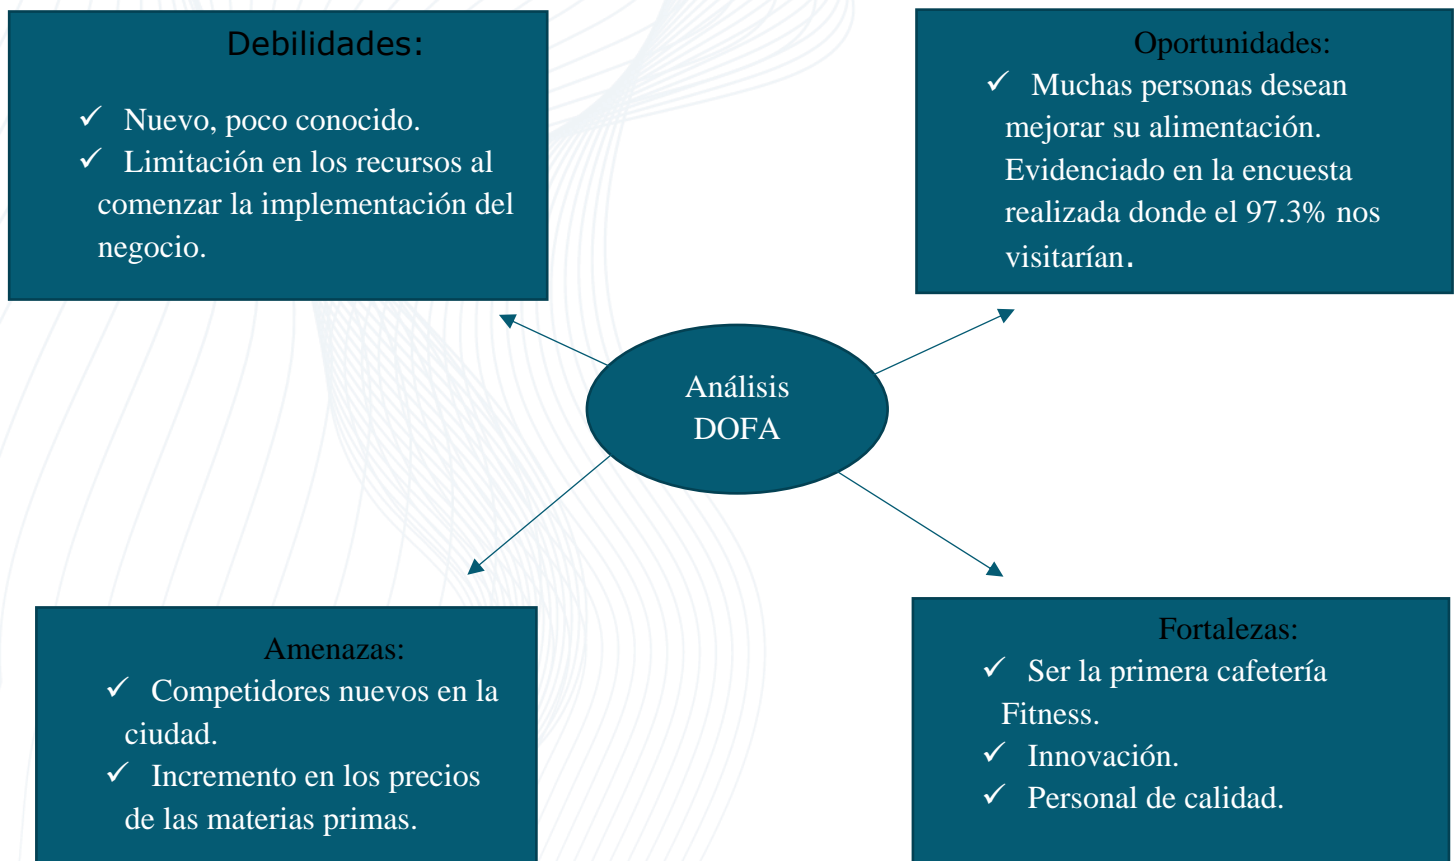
Debilidades:

✓ Nuevo, poco conocido.
✓ Limitación en los recursos al comenzar la implementación del negocio.

Oportunidades:

✓ Muchas personas desean mejorar su alimentación. Evidenciado en la encuesta realizada donde el 97.3% nos visitarían.

Análisis DOFA

Amenazas:

✓ Competidores nuevos en la ciudad.
✓ Incremento en los precios de las materias primas.

Fortalezas:

✓ Ser la primera cafetería Fitness.
✓ Innovación.
✓ Personal de calidad.